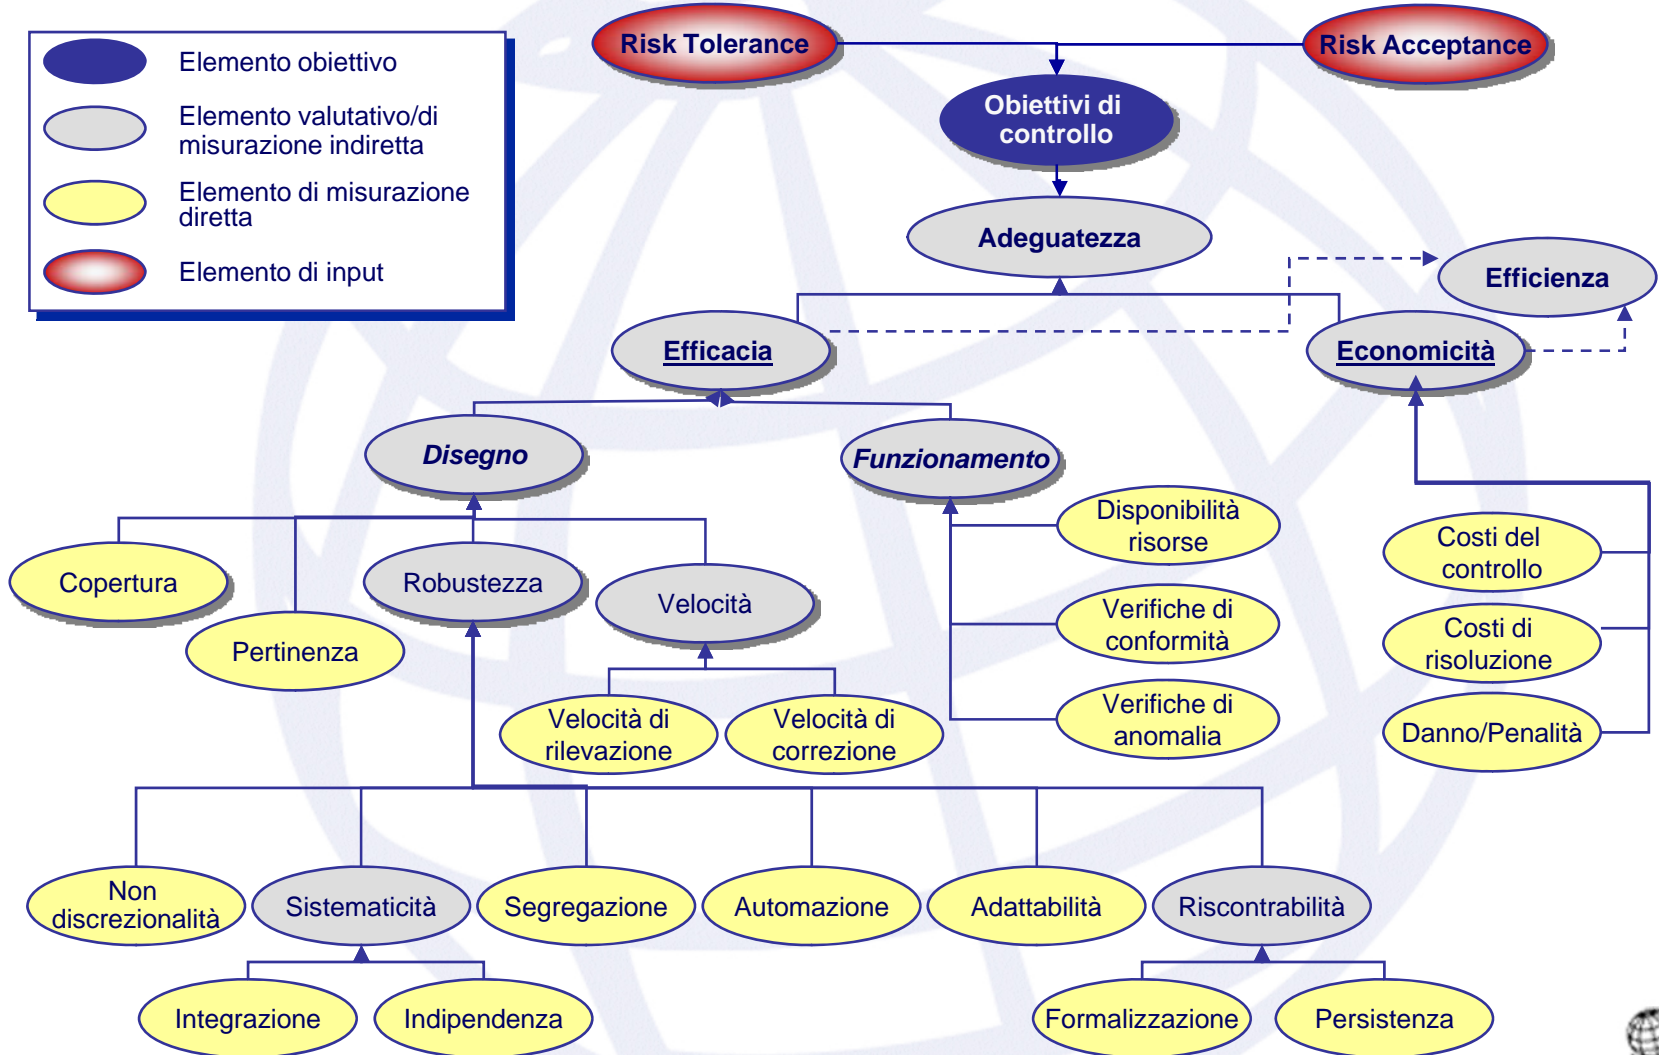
Elemento obiettivo

Elemento valutativo/di misurazione indiretta

Elemento di misurazione diretta

Elemento di input

Risk Tolerance

Risk Acceptance

Obiettivi di controllo

Adeguatezza

Efficienza

Efficacia

Economicità

Disegno

Funzionamento

Disponibilità risorse

Costi del controllo

Copertura

Robustezza

Velocità

Verifiche di conformità

Costi di risoluzione

Pertinenza

Velocità di rilevazione

Velocità di correzione

Verifiche di anomalia

Danno/Penalità

Non discrezionalità

Sistematicità

Segregazione

Automazione

Adattabilità

Riscontrabilità

Integrazione

Indipendenza

Formalizzazione

Persistenza